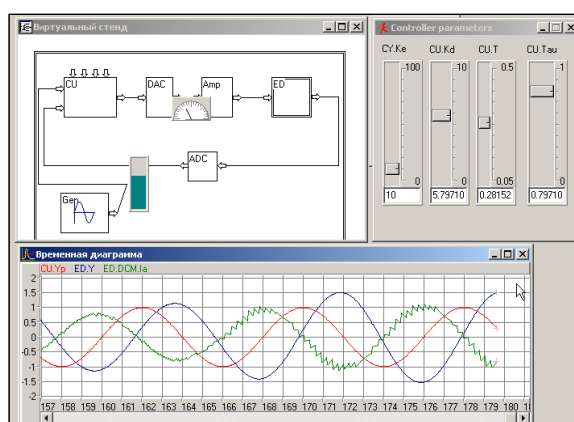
Виртуальный стенд

CU
DAC
Amp
ED
ADC
Gen

Controller parameters

CY.Ke
CU.Kd
CU.T
CU.Tau

100
10
0.5
1

0
0
0.05
0

10
5.79710
0.28152
0.79710

Временная диаграмма

CU.Yp
ED.Y
ED.DCM.Ia

2
1.5
1
0.5
0
-0.5
-1
-1.5
-2

157 158 159 160 161 162 163 164 165 166 167 168 169 170 171 172 173 174 175 176 177 178 179 180